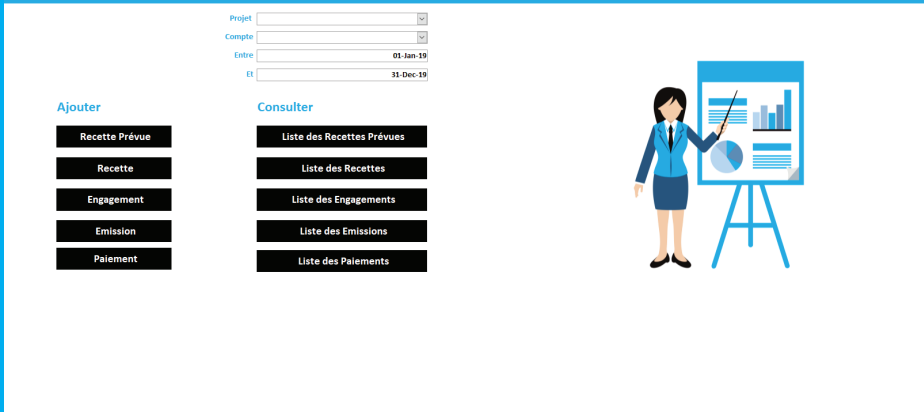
Projet
Compte
Entre 01-Jan-19
Et 31-Dec-19

Ajouter

Recette Prévue

Recette

Engagement

Emission

Paiement

Consulter

Liste des Recettes Prévues

Liste des Recettes

Liste des Engagements

Liste des Emissions

Liste des Paiements